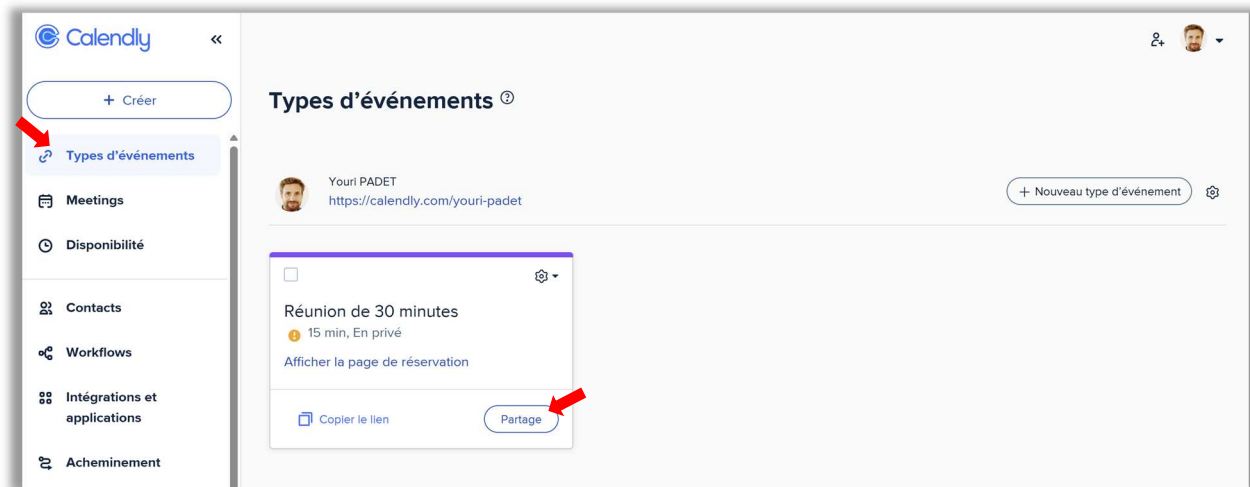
Calendly «

+ Créer

Types d'événements

Meetings

Disponibilité

Contacts

Workflows

Intégrations et applications

Acheminement

Types d'événements

Youri PADET
https://calendly.com/youri-padet

+ Nouveau type d'événement

Réunion de 30 minutes
15 min, En privé
Afficher la page de réservation

Copier le lien

Partage